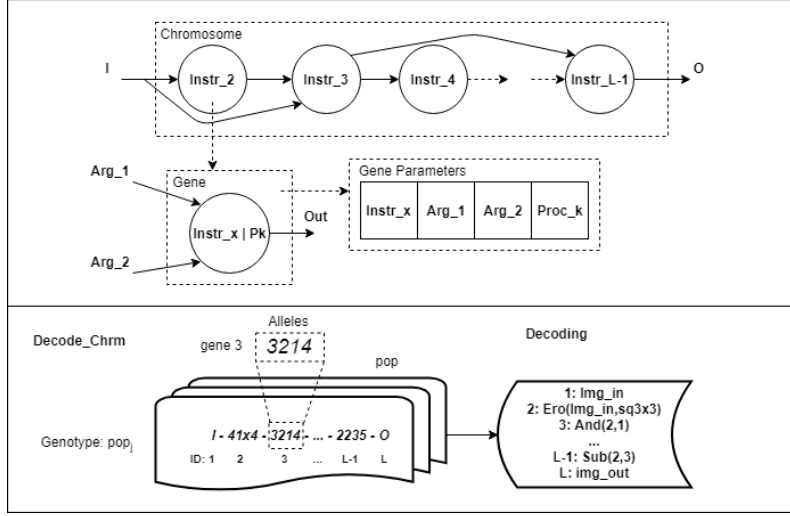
Chromosome

I

Instr_2

Instr_3

Instr_4

Instr_L-1

O

Arg_1

Gene

Instr_x | Pk

Out

Arg_2

Gene Parameters

| Instr_x | Arg_1 | Arg_2 | Proc_k |
|---|---|---|---|

Decode_Chrm

gene 3

Alleles

3214

pop

Genotype: pop$_j$

I - 41x4 - 3214 - ... - 2235 - O

ID: 1 2 3 ... L-1 L

Decoding

1: Img_in
2: Ero(Img_in,sq3x3)
3: And(2,1)
...
L-1: Sub(2,3)
L: img_out